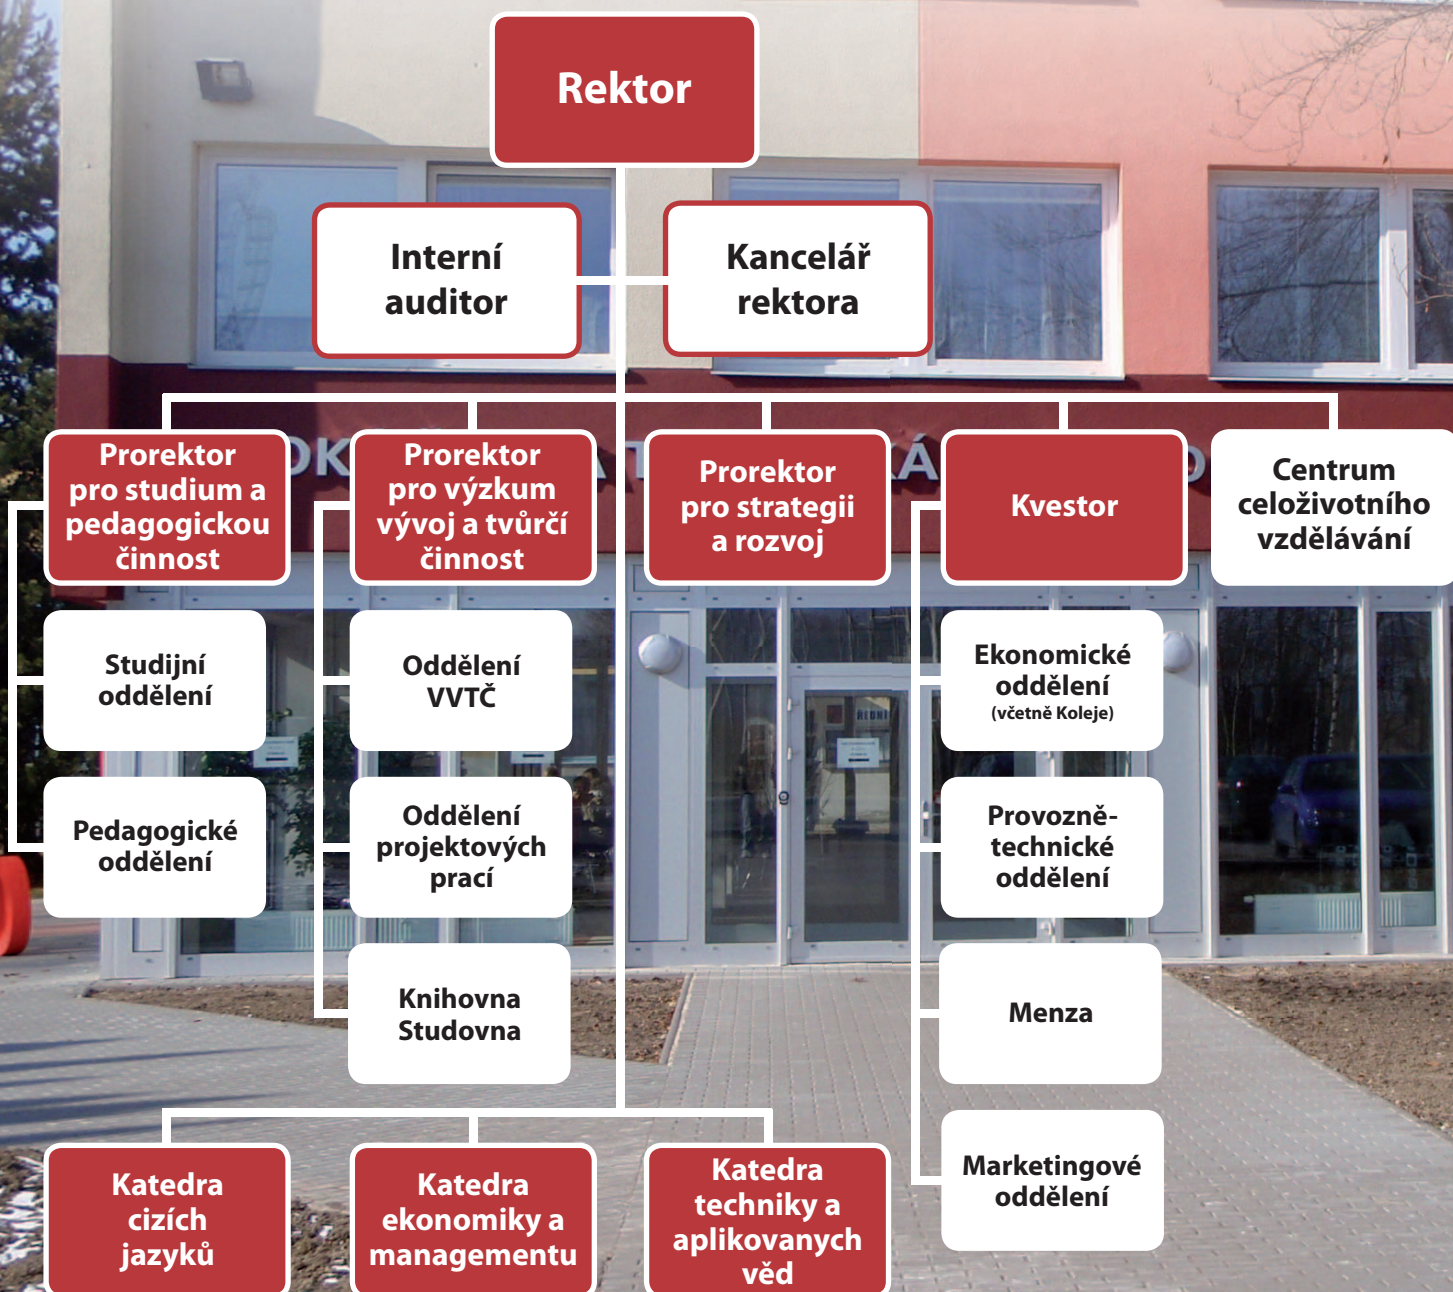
Rektor

Interní auditor

Kancelář rektora

Prorektor pro studium a pedagogickou činnost

Studijní oddělení

Pedagogické oddělení

Prorektor pro výzkum vývoj a tvůrčí činnost

Oddělení VVTČ

Oddělení projektových prací

Knihovna Studovna

Prorektor pro strategii a rozvoj

Kvestor

Ekonomické oddělení (včetně Koleje)

Provozně-technické oddělení

Menza

Marketingové oddělení

Centrum celoživotního vzdělávání

Katedra cizích jazyků

Katedra ekonomiky a managementu

Katedra techniky a aplikovanych věd